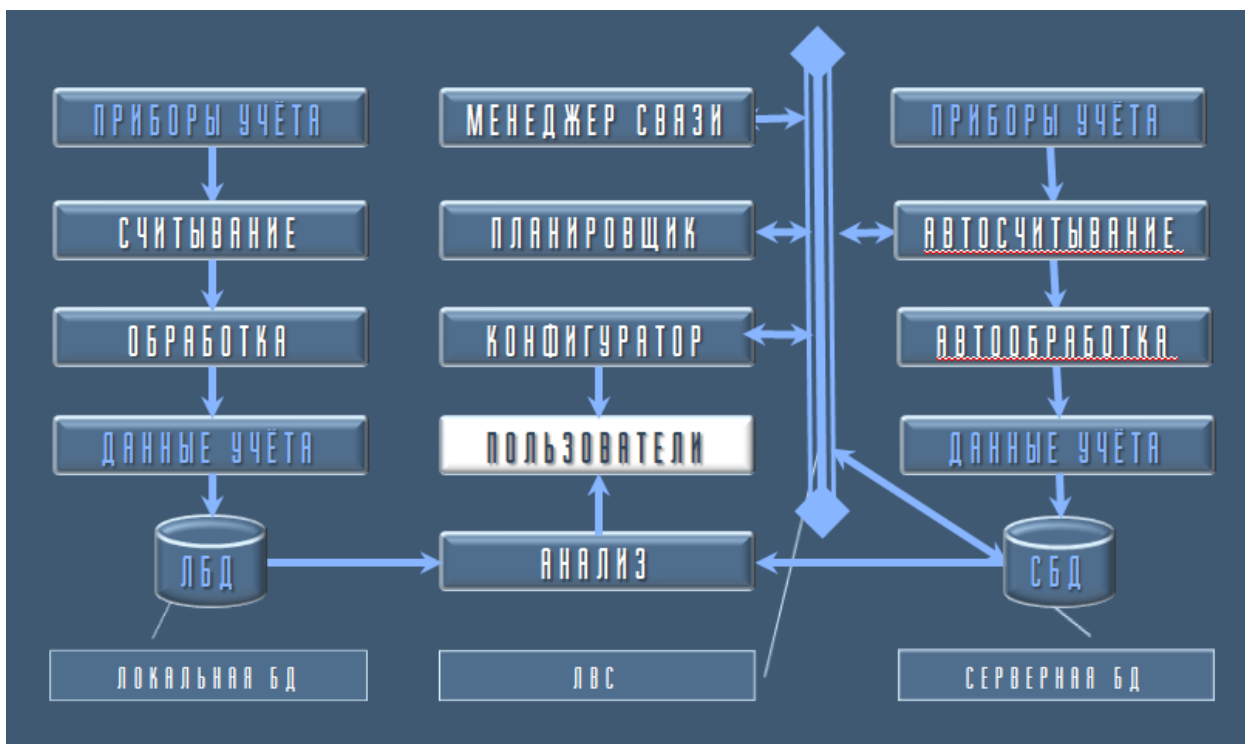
ПРИБОРЫ УЧЁТА
СЧИТЫВАНИЕ
ОБРАБОТКА
ДАННЫЕ УЧЁТА
ЛБД
ЛОКАЛЬНАЯ БД

МЕНЕДЖЕР СВЯЗИ
ПЛАНИРОВЩИК
КОНФИГУРАТОР
ПОЛЬЗОВАТЕЛИ
АНАЛИЗ
ЛВС

ПРИБОРЫ УЧЁТА
АВТОСЧИТЫВАНИЕ
АВТООБРАБОТКА
ДАННЫЕ УЧЁТА
СБД
СЕРВЕРНАЯ БД